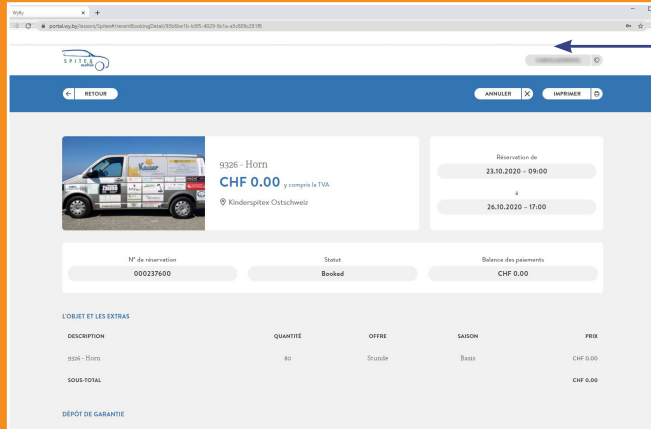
Wylly
portal.wy.by/lessors/Spitex#/recentBookingDetail/95b6be1b-b9f5-4029-9c1a-a5c89c2818

SPITEX mobil

RETOUR

ANNULER

IMPRIMER

9326 - Horn
CHF 0.00 y compris la TVA
Kinderspitex Ostschweiz

Réservation de
23.10.2020 – 09:00
à
26.10.2020 – 17:00

N° de réservation
000237600

Statut
Booked

Balance des paiements
CHF 0.00

L'OBJET ET LES EXTRAS

| DESCRIPTION | QUANTITÉ | OFFRE | SAISON | PRIX |
|---|---|---|---|---|
| 9326 - Horn | 80 | Stunde | Basis | CHF 0.00 |
| SOUS-TOTAL | | | | CHF 0.00 |

DÉPÔT DE GARANTIE